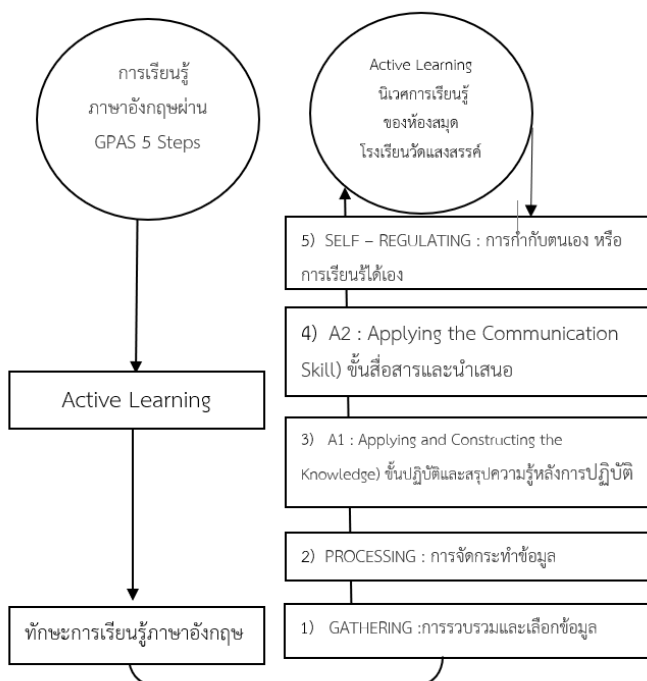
การเรียนรู้ภาษาอังกฤษผ่าน GPAS 5 Steps

Active Learning นิเวศการเรียนรู้ของห้องสมุด โรงเรียนวัดแสงสรรค์

5) SELF – REGULATING : การกำกับตนเอง หรือการเรียนรู้ได้เอง

4) A2 : Applying the Communication Skill) ขั้นสื่อสารและนำเสนอ

Active Learning

3) A1 : Applying and Constructing the Knowledge) ขั้นปฏิบัติและสรุปความรู้หลังการปฏิบัติ

2) PROCESSING : การจัดกระทำข้อมูล

ทักษะการเรียนรู้ภาษาอังกฤษ

1) GATHERING :การรวบรวมและเลือกข้อมูล